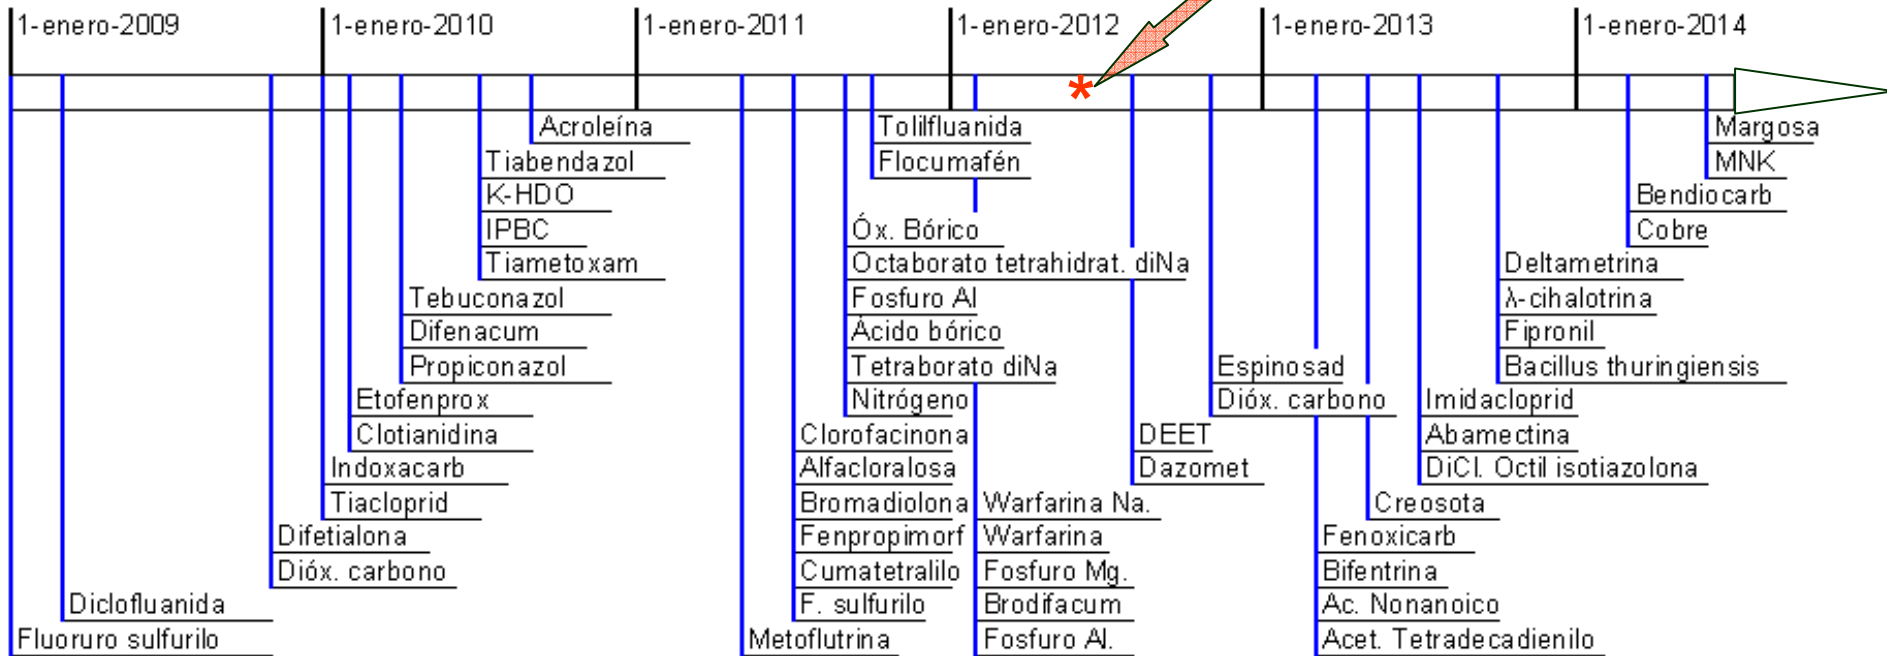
1-enero-2009
1-enero-2010
1-enero-2011
1-enero-2012
1-enero-2013
1-enero-2014

*

Acroleína
Tiabendazol
K-HDO
IPBC
Tiametoxam
Tebuconazol
Difenacum
Propiconazol
Etofenprox
Clotianidina
Indoxacarb
Tiacloprid
Difetialona
Dióx. carbono
Diclofluanida
Fluoruro sulfurilo

Tolilfluanida
Flocumafén
Óx. Bórico
Octaborato tetrahidrat. diNa
Fosfuro Al
Ácido bórico
Tetraborato diNa
Nitrógeno
Clorofacinona
Alfacloralosa
Bromadiolona
Fenpropimorf
Cumatetralilo
F. sulfurilo
Metoflutrina
Warfarina Na.
Warfarina
Fosfuro Mg.
Brodifacum
Fosfuro Al.

DEET
Dazomet
Espinosad
Dióx. carbono
Creosota
Fenoxicarb
Bifentrina
Ac. Nonanoico
Acet. Tetradecadienilo

Margosa
MNK
Bendiocarb
Cobre
Deltametrina
λ-cihalotrina
Fipronil
Bacillus thuringiensis
Imidacloprid
Abamectina
DiCl. Octil isotiazolona